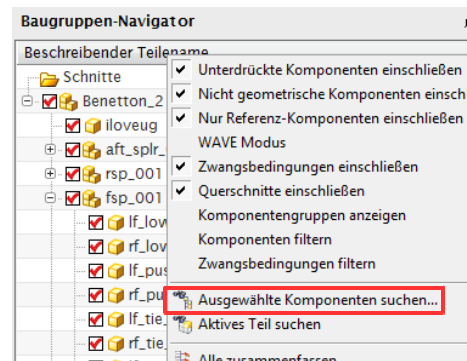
Baugruppen-Navigator

Beschreibender Teilename

Schnitte
Benetton_2
iloveug
aft_splr_
rsp_001
fsp_001
lf_low
rf_low
lf_pus
rf_pu
lf_tie_
rf_tie_

Unterdrückte Komponenten einschließen
Nicht geometrische Komponenten einschl
Nur Referenz-Komponenten einschließen
WAVE Modus
Zwangsbedingungen einschließen
Querschnitte einschließen
Komponentengruppen anzeigen
Komponenten filtern
Zwangsbedingungen filtern
Ausgewählte Komponenten suchen...
Aktives Teil suchen
Alle zusammenfassen